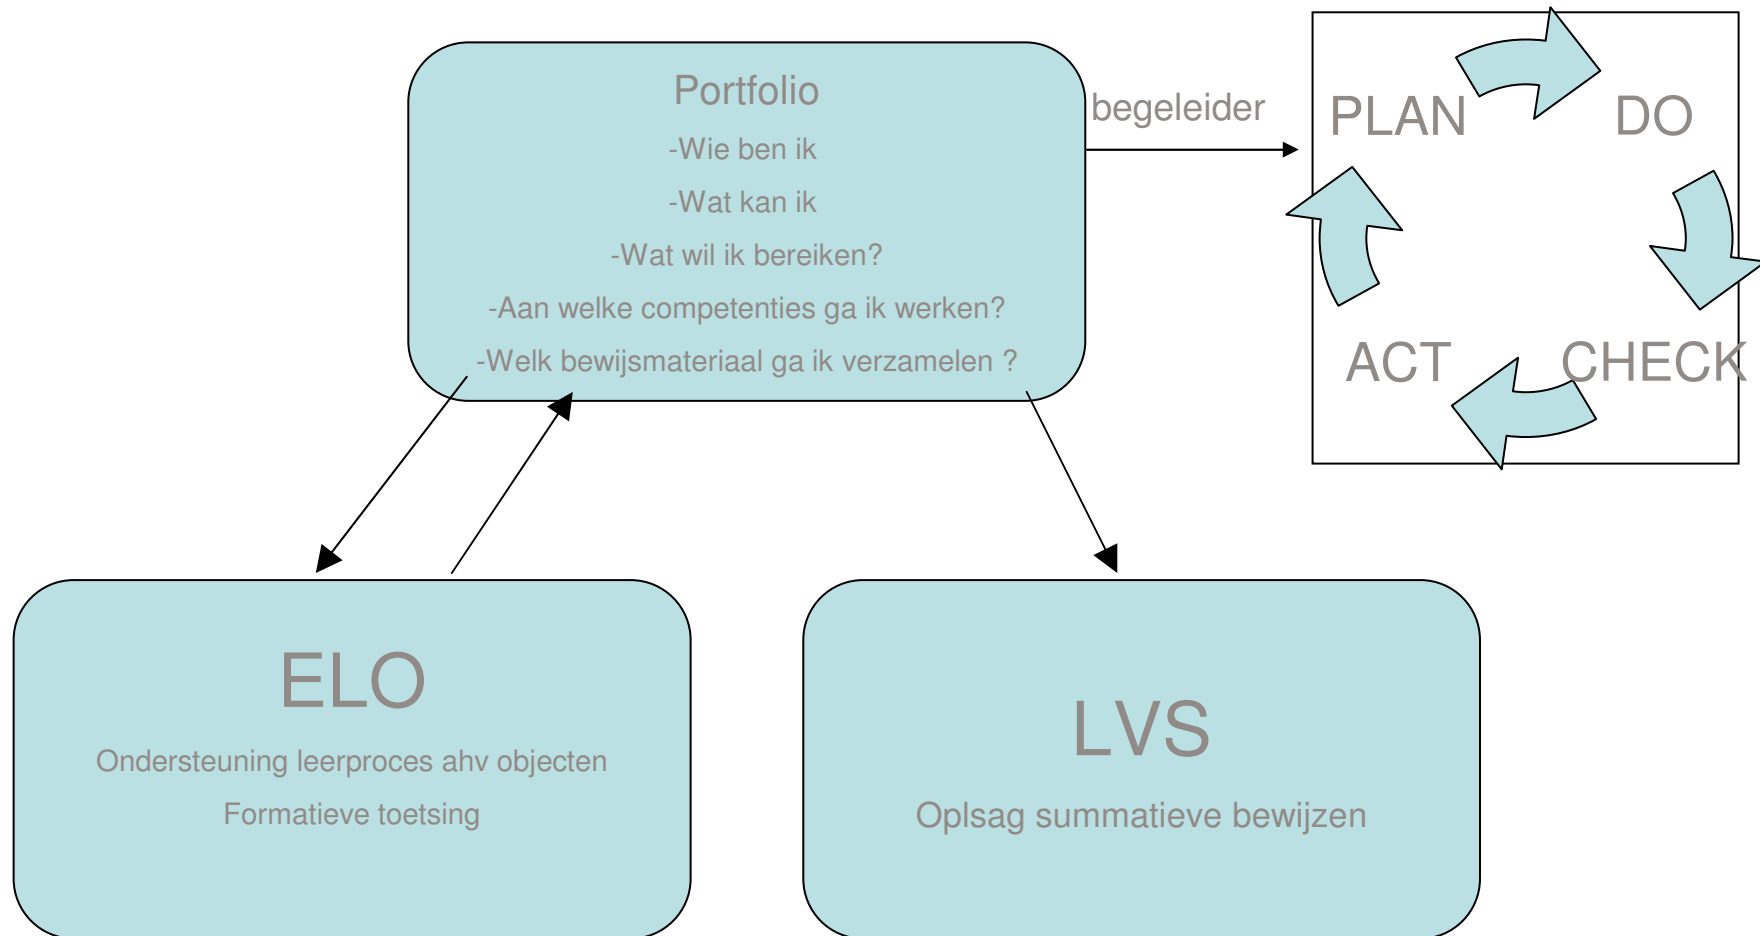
Portfolio

-Wie ben ik

-Wat kan ik

-Wat wil ik bereiken?

-Aan welke competenties ga ik werken?

-Welk bewijsmateriaal ga ik verzamelen ?

begeleider

PLAN

DO

CHECK

ACT

ELO

Ondersteuning leerproces ahv objecten

Formatieve toetsing

LVS

Oplsag summatieve bewijzen